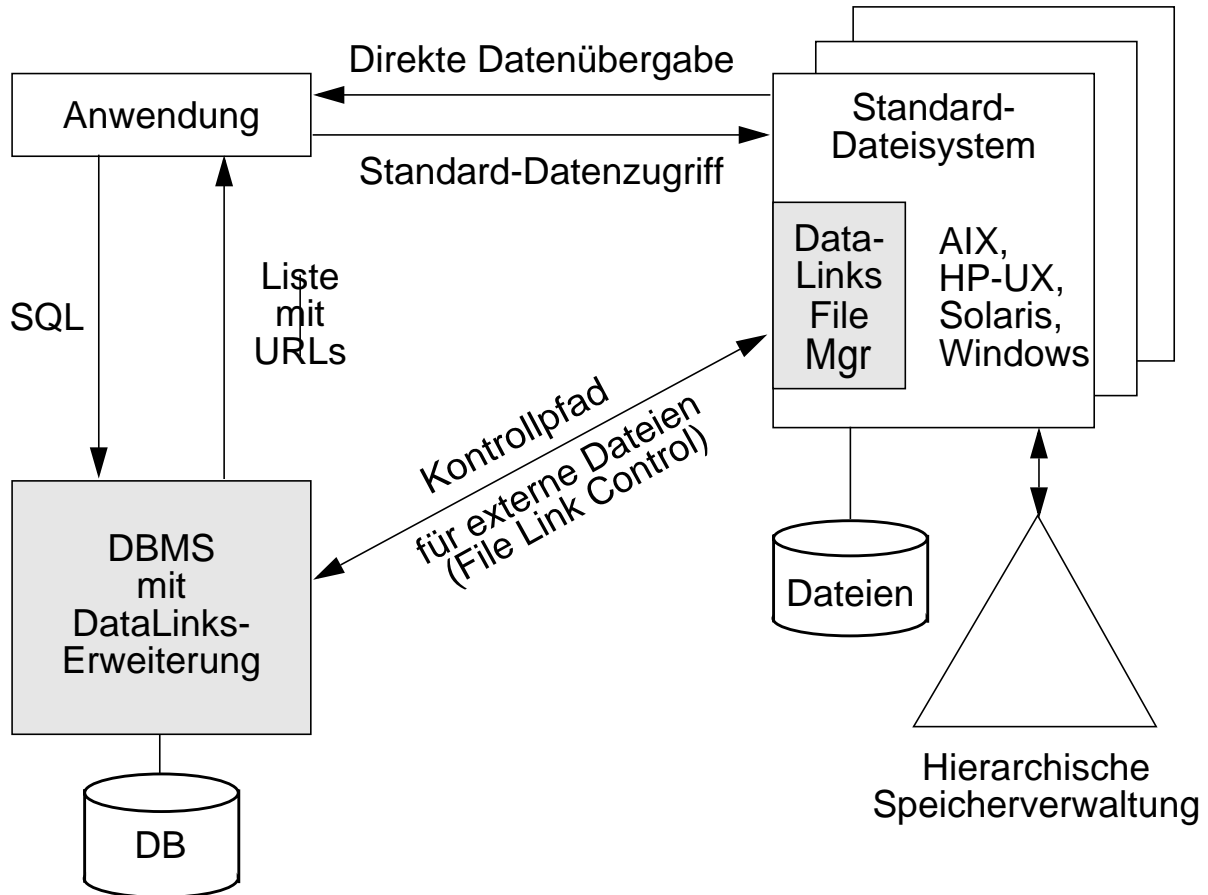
Direkte Datenübergabe

Anwendung

Standard-Datenzugriff

Standard-Dateisystem

Data-Links File Mgr

AIX, HP-UX, Solaris, Windows

SQL

Liste mit URLs

Kontrollpfad für externe Dateien (File Link Control)

DBMS mit DataLinks-Erweiterung

Dateien

DB

Hierarchische Speicherverwaltung